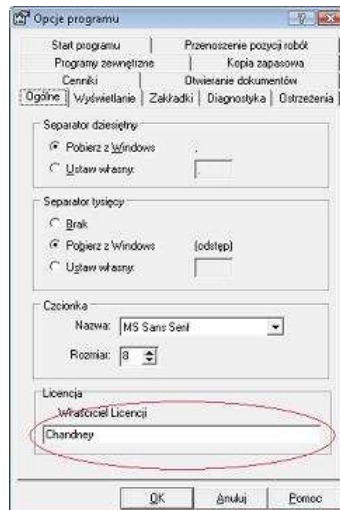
Opcje programu

Start programu | Przenoszenie pozycji robót
Programy zewnętrzne | Kopia zapasowa
Cenniki | Otwieranie dokumentów
Ogólne | Wyświetlanie | Zakładki | Diagnostyka | Ostrzeżenia

Separator dziesiętny
Pobierz z Windows ,
Ustaw własny: ,

Separator tysięcy
Brak
Pobierz z Windows (odstęp)
Ustaw własny:

Czcionka
Nazwa: MS Sans Serif
Rozmiar: 8

Licencja
Właściciel Licencji
Chandney

OK | Anuluj | Pomoc